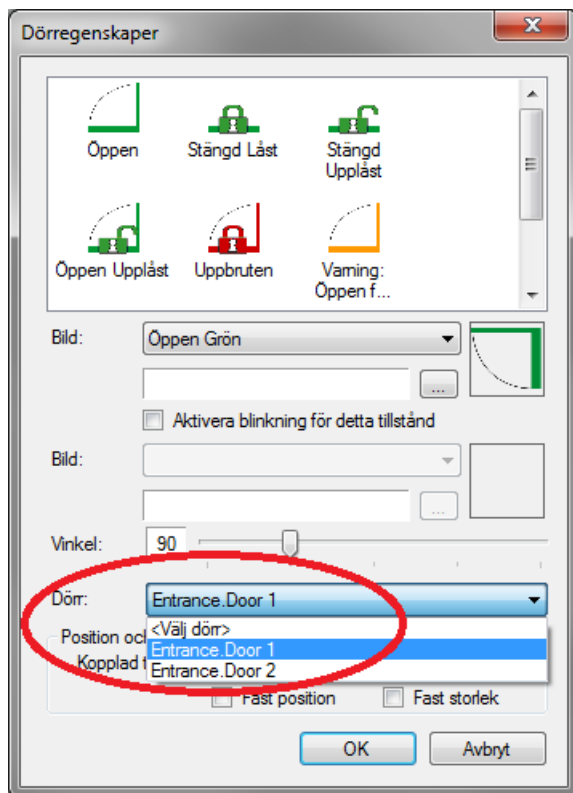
Dörregenskaper

Öppen
Stängd Låst
Stängd Upplåst
Öppen Upplåst
Uppbruten
Varning: Öppen f...

Bild: Öppen Grön
...
Aktivera blinkning för detta tillstånd
Bild:
...
Vinkel: 90
Dörr: Entrance.Door 1
<Välj dörr>
Entrance.Door 1
Entrance.Door 2
Position och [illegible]
Kopplad t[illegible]
Fast position
Fast storlek
OK
Avbryt